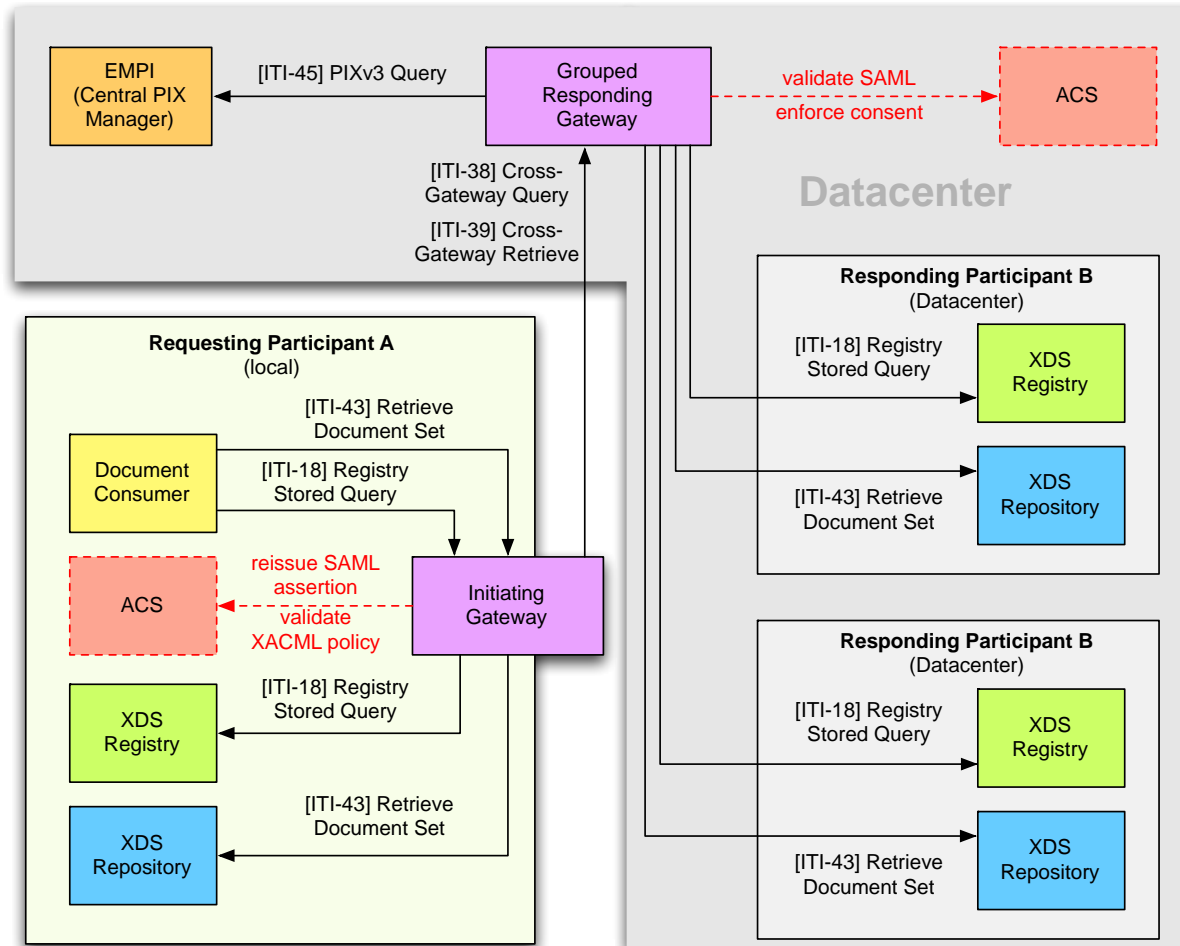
EMPI (Central PIX Manager)

[ITI-45] PIXv3 Query

Grouped Responding Gateway

validate SAML
enforce consent

ACS

[ITI-38] Cross-Gateway Query

[ITI-39] Cross-Gateway Retrieve

Datacenter

Responding Participant B
(Datacenter)

[ITI-18] Registry Stored Query

XDS Registry

XDS Repository

[ITI-43] Retrieve Document Set

Requesting Participant A
(local)

[ITI-43] Retrieve Document Set

Document Consumer

[ITI-18] Registry Stored Query

reissue SAML assertion

ACS

validate XACML policy

Initiating Gateway

[ITI-18] Registry Stored Query

XDS Registry

[ITI-43] Retrieve Document Set

XDS Repository

Responding Participant B
(Datacenter)

[ITI-18] Registry Stored Query

XDS Registry

XDS Repository

[ITI-43] Retrieve Document Set